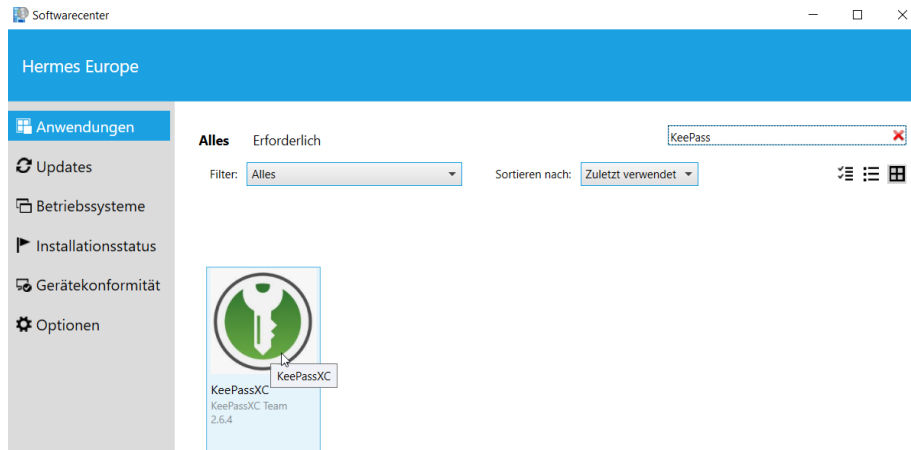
Softwarecenter

Hermes Europe

Anwendungen
Updates
Betriebssysteme
Installationsstatus
Gerätekonformität
Optionen

Alles Erforderlich

KeePass

Filter: Alles

Sortieren nach: Zuletzt verwendet

KeePassXC
KeePassXC
KeePassXC Team
2.6.4